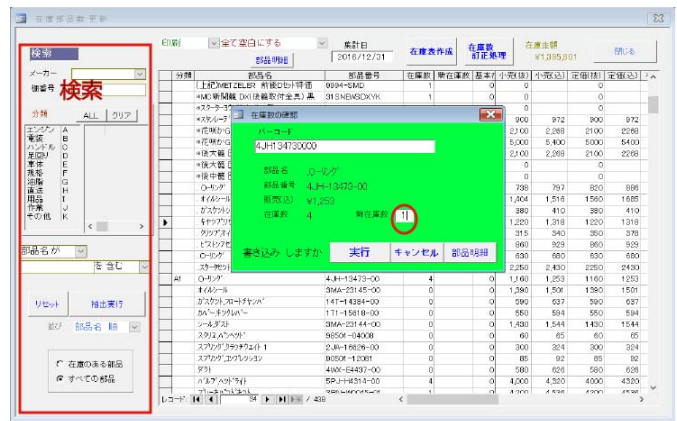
在庫部品表 更新

印刷 全て空白にする 集計日 2016/12/31 在庫表作成 在庫数前年処理 在庫金額 ¥1,895,801 閉じる
部品明細

検索
メーカー
部品番号
検索
分類 ALL クリア
エンジン A
電装 B
ハンドル C
足回り D
車体 E
残存 F
油脂 G
備品 H
用品 I
作業 J
その他 K

部品名 が
を 含む

リセット 抽出実行
並び 部品名 順

在庫のある部品
すべての部品

| 分類 | 部品名 | 部品番号 | 在庫数 | 前在庫数 | 基本 | 小売(抜) | 小売(込) | 定価(抜) | 定価(込) |
|---|---|---|---|---|---|---|---|---|---|
| | [上記METZELER 前後セット特価 | 9994-SMD | 1 | | 0 | | 0 | | |
| | *MC新開発 OKI送電取付金具)黒 | 31SNBMSOKYK | 1 | | 0 | | 0 | | |
| | *スターター | | | | | | | | |
| | *スタッドー | | | | | 900 | 972 | 900 | 972 |
| | *花咲かG | | | | | 2,100 | 2,268 | 2100 | 2268 |
| | *花咲かG | | | | | 5,000 | 5,400 | 5000 | 5400 |
| | *花咲かG | | | | | 2,100 | 2,268 | 2100 | 2268 |
| | *後大箱 | | | | | | 0 | | |
| | *後大箱 | | | | | | 0 | | |
| | O-リング | | | | | 738 | 797 | 820 | 886 |
| | オイルシール | | | | | 1,404 | 1,516 | 1560 | 1685 |
| | ガスケット | | | | | 380 | 410 | 380 | 410 |
| | キャップ | | | | | 1,220 | 1,318 | 1220 | 1318 |
| | クリップ | | | | | 315 | 340 | 350 | 378 |
| | ピストン | | | | | 860 | 929 | 860 | 929 |
| | O-リング | | | | | 630 | 680 | 630 | 680 |
| | スターター | | | | | 2,250 | 2,430 | 2250 | 2430 |
| At | O-リング | 4JH-13473-00 | 4 | | 0 | 1,160 | 1,253 | 1160 | 1253 |
| | オイルシール | 3MA-23145-00 | 0 | | 0 | 1,390 | 1,501 | 1390 | 1501 |
| | ガスケット,フロートチャンバ | 14T-14384-00 | 0 | | 0 | 590 | 637 | 590 | 637 |
| | カバー,チェンバー | 11T-15818-00 | 0 | | 0 | 550 | 594 | 550 | 594 |
| | シールダスト | 3MA-23144-00 | 0 | | 0 | 1,430 | 1,544 | 1430 | 1544 |
| | スクリュ,パン | 9850f-04008 | 0 | | 0 | 60 | 65 | 60 | 65 |
| | スプロケツトドライブ | 2JN-15826-00 | 0 | | 0 | 300 | 324 | 300 | 324 |
| | スプリング,コンプレッション | 90501-12081 | 0 | | 0 | 85 | 92 | 85 | 92 |
| | ダスト | 4WX-E4437-00 | 0 | | 0 | 580 | 626 | 580 | 626 |
| | ハンドル ヘッドライト | 5PJ-H4314-00 | 4 | | 0 | 4,000 | 4,320 | 4000 | 4320 |

レコード: 34 / 438

在庫数の確認
バーコード
4JH134730000
部品名 O-リング
部品番号 4JH-13473-00
販売(込) ¥1,253
在庫数 4 新在庫数 1
書き込み しますか 実行 キャンセル 部品明細